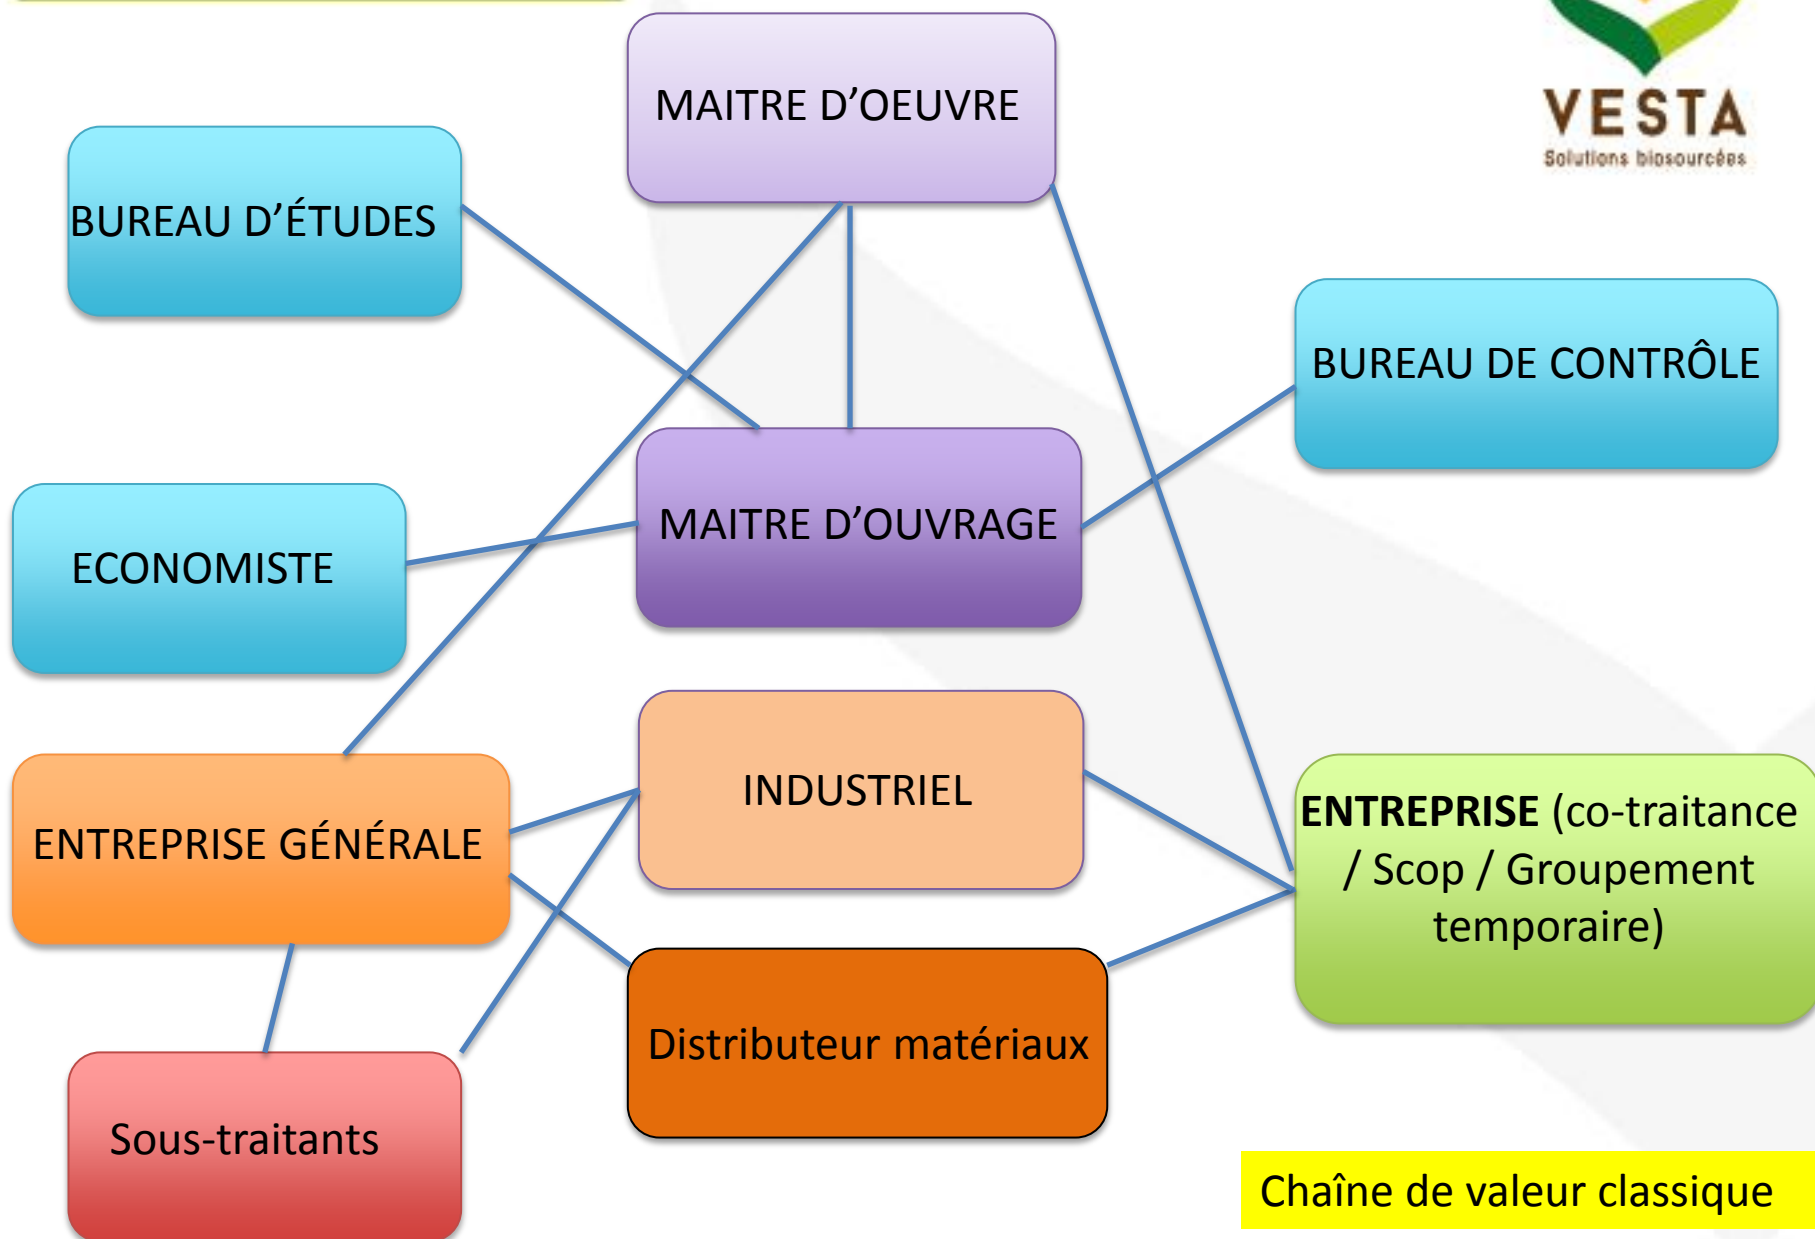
VESTA
Solutions biosourcées

MAITRE D'OEUVRE

BUREAU D'ÉTUDES

BUREAU DE CONTRÔLE

MAITRE D'OUVRAGE

ECONOMISTE

INDUSTRIEL

ENTREPRISE GÉNÉRALE

ENTREPRISE (co-traitance / Scop / Groupement temporaire)

Distributeur matériaux

Sous-traitants

Chaîne de valeur classique